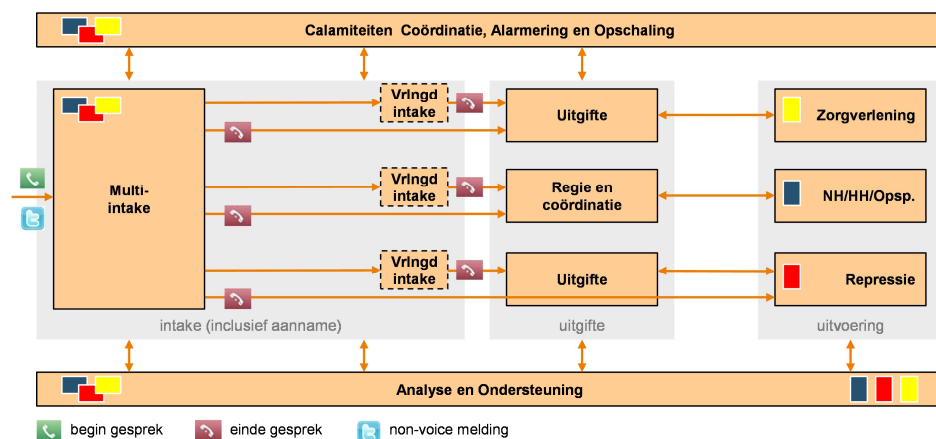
Calamiteiten Coördinatie, Alarmering en Opschaling

Multi-intake

Vrlngd intake

Vrlngd intake

Vrlngd intake

Uitgifte

Regie en coördinatie

Uitgifte

Zorgverlening

NH/HH/Opsp.

Repressie

intake (inclusief aanname)

uitgifte

uitvoering

Analyse en Ondersteuning

begin gesprek

einde gesprek

non-voice melding